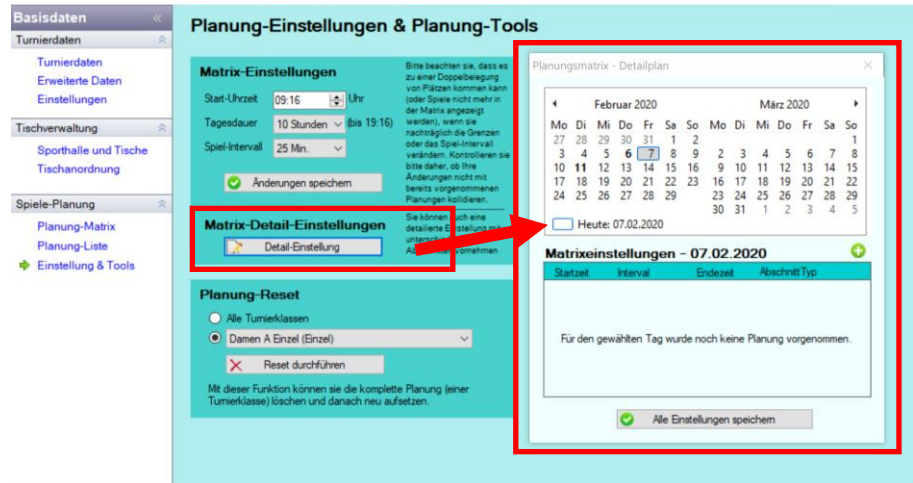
Basisdaten «

Turnierdaten
Turnierdaten
Erweiterte Daten
Einstellungen

Tischverwaltung
Sporthalle und Tische
Tischanordnung

Spiele-Planung
Planung-Matrix
Planung-Liste
Einstellung & Tools

Planung-Einstellungen & Planung-Tools

Matrix-Einstellungen
Start-Uhrzeit 09:16 Uhr
Tagesdauer 10 Stunden (bis 19:16)
Spiel-Intervall 25 Min.
Änderungen speichern

Bitte beachten sie, dass es zu einer Doppelbelegung von Plätzen kommen kann (oder Spiele nicht mehr in der Matrix angezeigt werden), wenn sie nachträglich die Grenzen oder das Spiel-Intervall verändern. Kontrollieren sie bitte daher, ob Ihre Änderungen nicht mit bereits vorgenommenen Planungen kollidieren.

Matrix-Detail-Einstellungen
Detail-Einstellung
Sie können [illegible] eine detailierte E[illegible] mit unterschi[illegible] A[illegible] vornehmen

Planung-Reset
Alle Turnierklassen
Damen A Einzel (Einzel)
Reset durchführen
Mit dieser Funktion können sie die komplette Planung (einer Turnierklasse) löschen und danach neu aufsetzen.

Planungsmatrix - Detailplan

Februar 2020 März 2020

| Mo | Di | Mi | Do | Fr | Sa | So | Mo | Di | Mi | Do | Fr | Sa | So |
|---|---|---|---|---|---|---|---|---|---|---|---|---|---|
| 27 | 28 | 29 | 30 | 31 | 1 | 2 | | | | | | | 1 |
| 3 | 4 | 5 | 6 | 7 | 8 | 9 | 2 | 3 | 4 | 5 | 6 | 7 | 8 |
| 10 | 11 | 12 | 13 | 14 | 15 | 16 | 9 | 10 | 11 | 12 | 13 | 14 | 15 |
| 17 | 18 | 19 | 20 | 21 | 22 | 23 | 16 | 17 | 18 | 19 | 20 | 21 | 22 |
| 24 | 25 | 26 | 27 | 28 | 29 | | 23 | 24 | 25 | 26 | 27 | 28 | 29 |
| | | | | | | | 30 | 31 | 1 | 2 | 3 | 4 | 5 |

Heute: 07.02.2020

Matrixeinstellungen - 07.02.2020

| Startzeit | Interval | Endezeit | Abschnitt | Typ |
|---|---|---|---|---|

Für den gewählten Tag wurde noch keine Planung vorgenommen.

Alle Einstellungen speichern